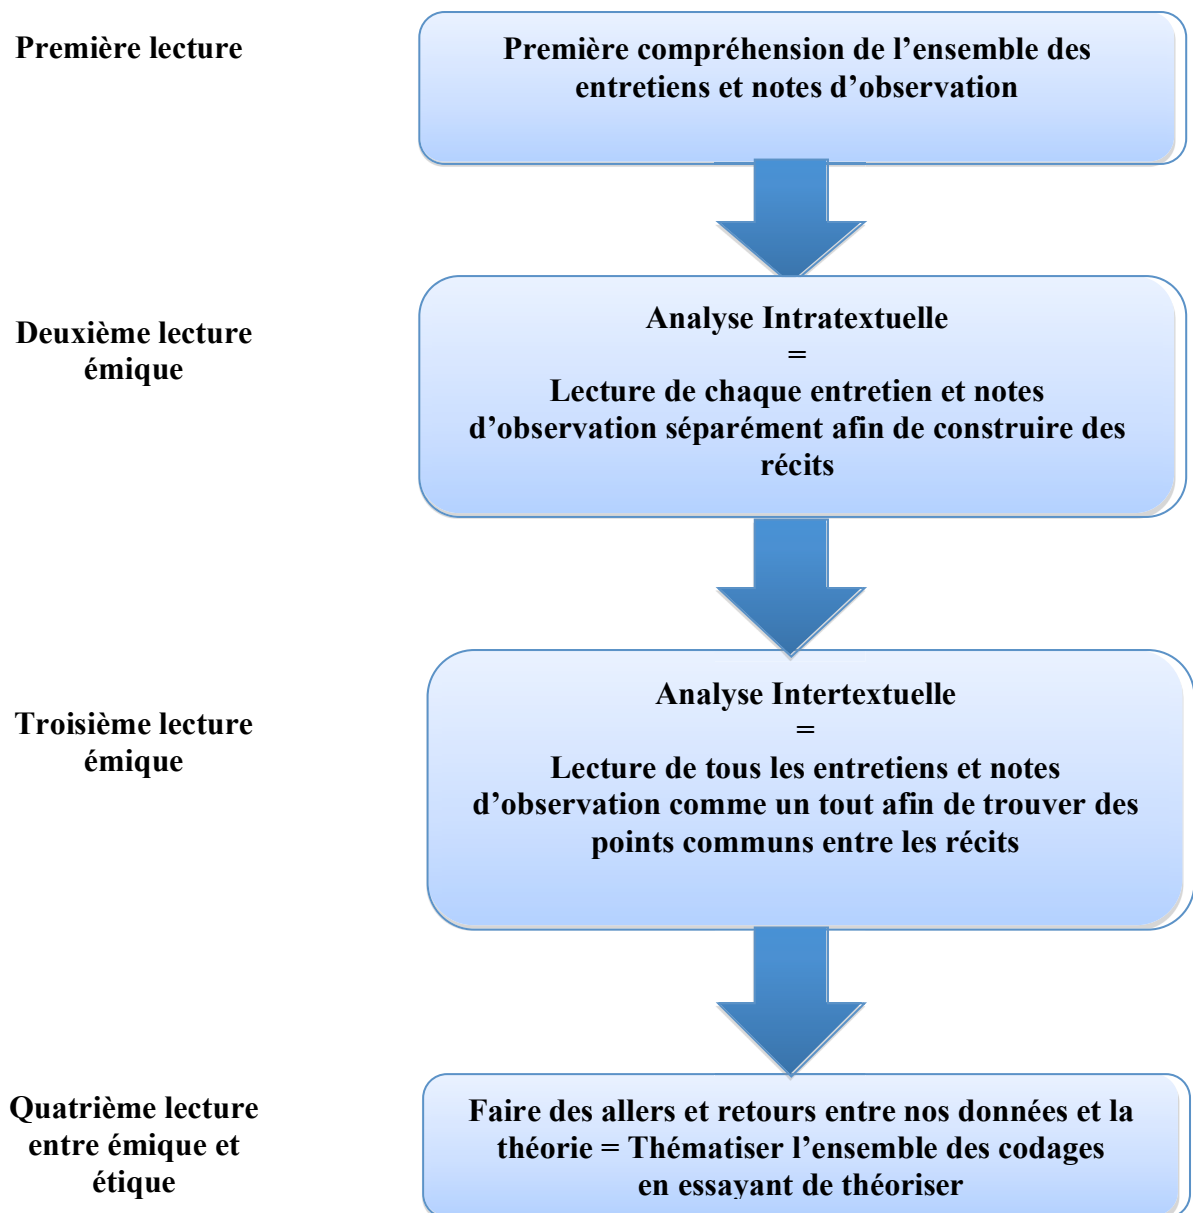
Première lecture

Première compréhension de l’ensemble des entretiens et notes d’observation

Deuxième lecture émique

Analyse Intratextuelle
=
Lecture de chaque entretien et notes d’observation séparément afin de construire des récits

Troisième lecture émique

Analyse Intertextuelle
=
Lecture de tous les entretiens et notes d’observation comme un tout afin de trouver des points communs entre les récits

Quatrième lecture entre émique et étique

Faire des allers et retours entre nos données et la théorie = Thématiser l’ensemble des codages en essayant de théoriser